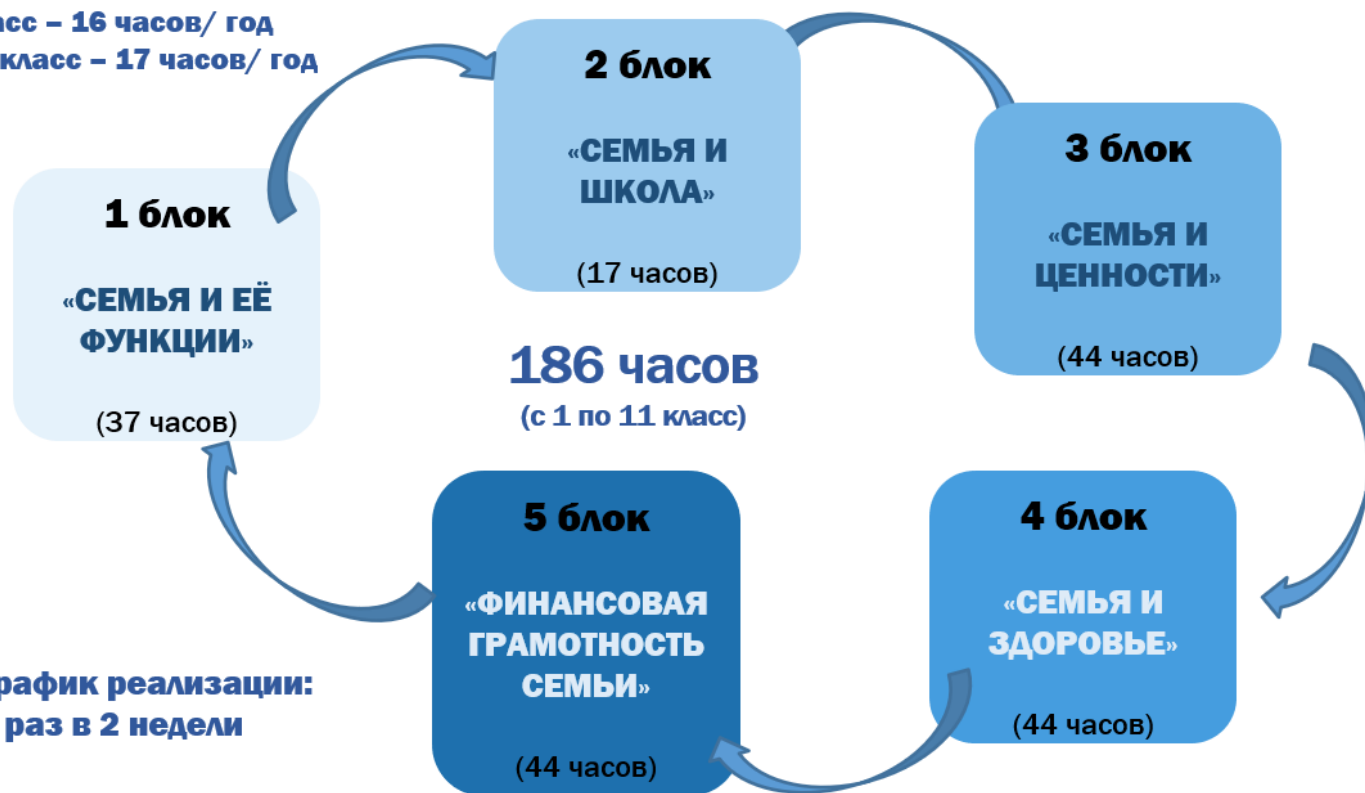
асс – 16 часов/ год
класс – 17 часов/ год

2 блок

«СЕМЬЯ И ШКОЛА»

(17 часов)

3 блок

«СЕМЬЯ И ЦЕННОСТИ»

(44 часов)

1 блок

«СЕМЬЯ И ЕЁ ФУНКЦИИ»

(37 часов)

186 часов
(с 1 по 11 класс)

5 блок

«ФИНАНСОВАЯ ГРАМОТНОСТЬ СЕМЬИ»

(44 часов)

4 блок

«СЕМЬЯ И ЗДОРОВЬЕ»

(44 часов)

рафик реализации:
раз в 2 недели